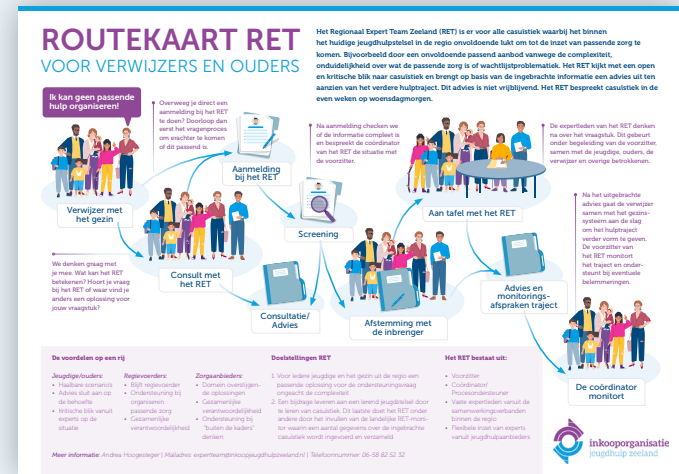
ROUTEKAART RET
VOOR VERWIJZERS EN OUDERS

Het Regionaal Expert Team Zeeland (RET) is er voor alle casuïstiek waarbij het binnen het huidige jeugdhulpstelsel in de regio onvoldoende lukt om tot de inzet van passende zorg te komen. Bijvoorbeeld door een onvoldoende passend aanbod vanwege de complexiteit, onduidelijkheid over wat de passende zorg is of wachtlijstproblematiek. Het RET kijkt met een open en kritische blik naar casuïstiek en brengt op basis van de ingebrachte informatie een advies uit ten aanzien van het verdere hulptraject. Dit advies is niet vrijblijvend. Het RET bespreekt casuïstiek in de even weken op woensdagmorgen.

Ik kan geen passende hulp organiseren!

Overweeg je direct een aanmelding bij het RET te doen? Doorloop dan eerst het vragenproces om erachter te komen of dit passend is.

Aanmelding bij het RET

Na aanmelding checken we of de informatie compleet is en bespreekt de coördinator van het RET de situatie met de voorzitter.

De experttleden van het RET denken na over het vraagstuk. Dit gebeurt onder begeleiding van de voorzitter, samen met de jeugdige, ouders, de verwijzer en overige betrokkenen.

Verwijzer met het gezin

Consult met het RET

Screening

Aan tafel met het RET

Na het uitgebrachte advies gaat de verwijzer samen met het gezinssysteem aan de slag om het hulptraject verder vorm te geven. De voorzitter van het RET monitort het traject en ondersteunt bij eventuele belemmeringen.

We denken graag met je mee. Wat kan het RET betekenen? Hoort je vraag bij het RET of waar vind je anders een oplossing voor jouw vraagstuk?

Consultatie/ Advies

Afstemming met de inbrenger

Advies en monitoringsafspraken traject

De coördinator monitort

De voordelen op een rij

Jeugdige/ouders:
• Haalbare scenario's
• Advies sluit aan op de behoefte
• Kritische blik vanuit experts op de situatie

Regievoerders:
• Blijft regievoerder
• Ondersteuning bij organiseren passende zorg
• Gezamenlijke verantwoordelijkheid

Zorgaanbieders:
• Domein overstijgende oplossingen
• Gezamenlijke verantwoordelijkheid
• Ondersteuning bij "buiten de kaders" denken

Doelstellingen RET
1. Voor iedere jeugdige en het gezin uit de regio een passende oplossing voor de ondersteuningsvraag ongeacht de complexiteit
2. Een bijdrage leveren aan een lerend jeugdstelsel door te leren van casuïstiek. Dit laatste doet het RET onder andere door het invullen van de landelijke RET-monitor waarin een aantal gegevens over de ingebrachte casuïstiek wordt ingevoerd en verzameld

Het RET bestaat uit:
• Voorzitter
• Coördinator/ Procesondersteuner
• Vaste experttleden vanuit de samenwerkingsverbanden binnen de regio
• Flexibele inzet van experts vanuit jeugdhulpaanbieders

Meer informatie: Andrea Hoogesteger | Mailadres: expertteam@inkoopjeugdhulpzeeland.nl | Telefoonnummer: 06-58 82 52 32

inkooporganisatie jeugdhulp zeeland